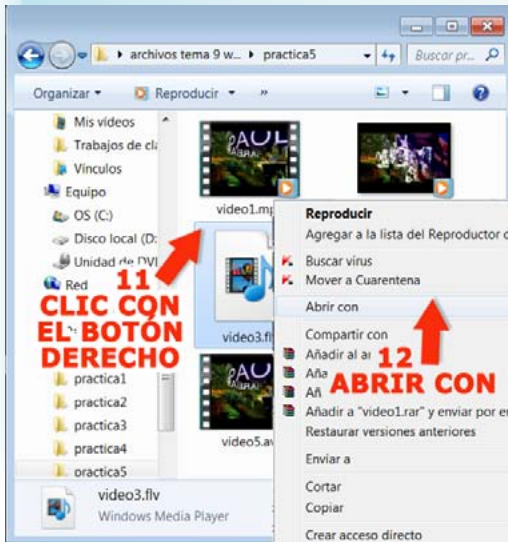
archivos tema 9 w... ▸ practica5

Buscar pr...

Organizar ▾

Reproducir ▾

»

Mis vídeos

Trabajos de cl

Vínculos

Equipo

OS (C:)

Disco local (D:

Unidad de DVI

Red

practica1

practica2

practica3

practica4

practica5

video1.mp

video3.flv

video5.av

11
CLIC CON
EL BOTÓN
DERECHO

Reproducir

Agregar a la lista del Reproductor c

Buscar virus

Mover a Cuarentena

Abrir con

Compartir con

Añadir al ar

Aña

Añ

Añadir a "video1.rar" y enviar por e

Restaurar versiones anteriores

Enviar a

Cortar

Copiar

Crear acceso directo

12
ABRIR CON

video3.flv

Windows Media Player